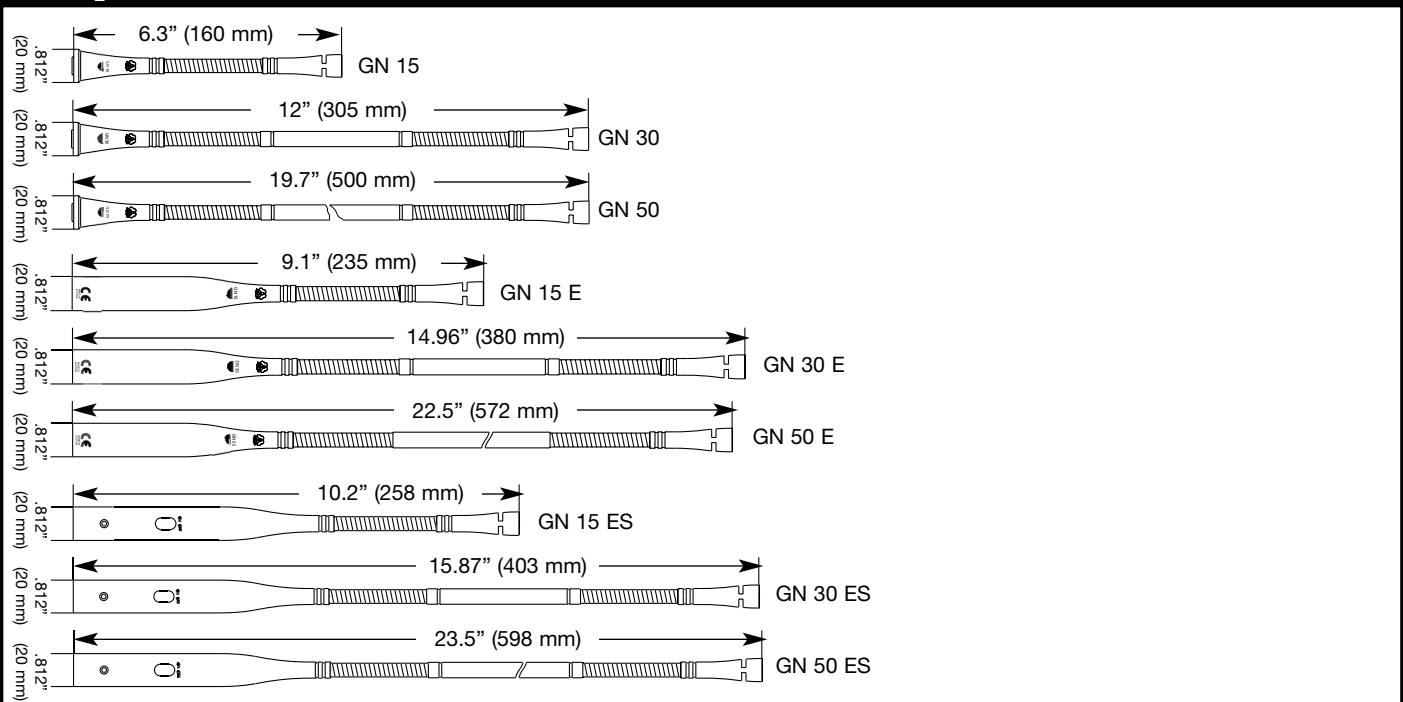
.812" (20 mm)
6.3" (160 mm)
GN 15

.812" (20 mm)
12" (305 mm)
GN 30

.812" (20 mm)
19.7" (500 mm)
GN 50

.812" (20 mm)
9.1" (235 mm)
GN 15 E

.812" (20 mm)
14.96" (380 mm)
GN 30 E

.812" (20 mm)
22.5" (572 mm)
GN 50 E

.812" (20 mm)
10.2" (258 mm)
GN 15 ES

.812" (20 mm)
15.87" (403 mm)
GN 30 ES

.812" (20 mm)
23.5" (598 mm)
GN 50 ES